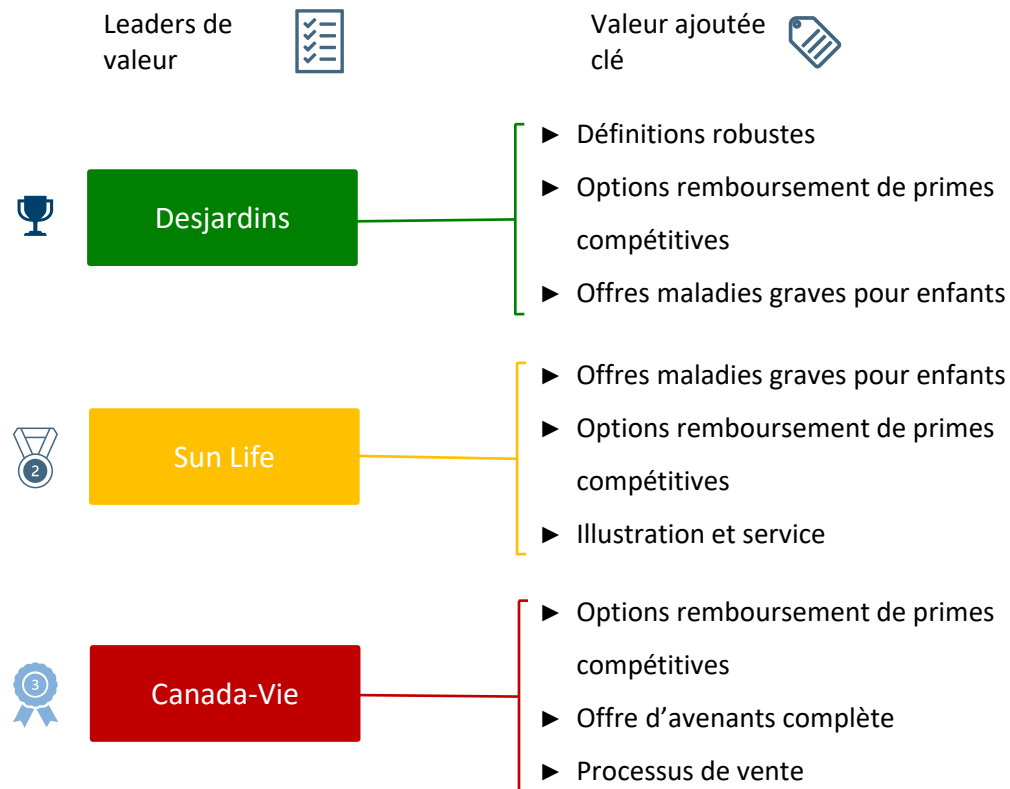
Leaders de valeur

Valeur ajoutée clé

Desjardins

► Définitions robustes
► Options remboursement de primes compétitives
► Offres maladies graves pour enfants

2

Sun Life

► Offres maladies graves pour enfants
► Options remboursement de primes compétitives
► Illustration et service

3

Canada-Vie

► Options remboursement de primes compétitives
► Offre d’avenants complète
► Processus de vente